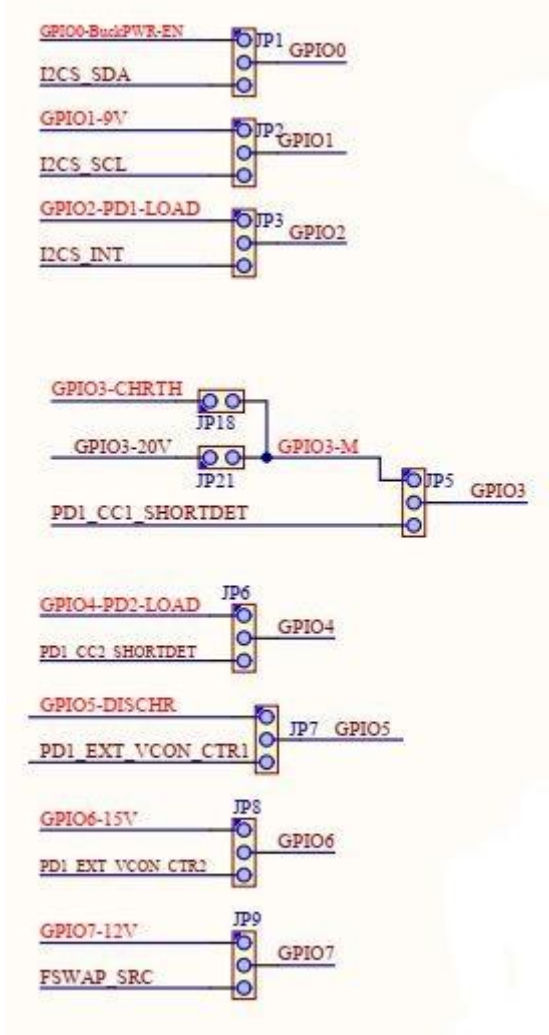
GPIO0-BuckPWR-EN
JP1
GPIO0
I2CS_SDA
GPIO1-9V
JP2
GPIO1
I2CS_SCL
GPIO2-PD1-LOAD
JP3
GPIO2
I2CS_INT
GPIO3-CHRTH
JP18
GPIO3-20V
JP21
GPIO3-M
JP5
GPIO3
PD1_CC1_SHORTDET
GPIO4-PD2-LOAD
JP6
GPIO4
PD1_CC2_SHORTDET
GPIO5-DISCHR
JP7
GPIO5
PD1_EXT_VCON_CTR1
GPIO6-15V
JP8
GPIO6
PD1_EXT_VCON_CTR2
GPIO7-12V
JP9
GPIO7
FSWAP_SRC